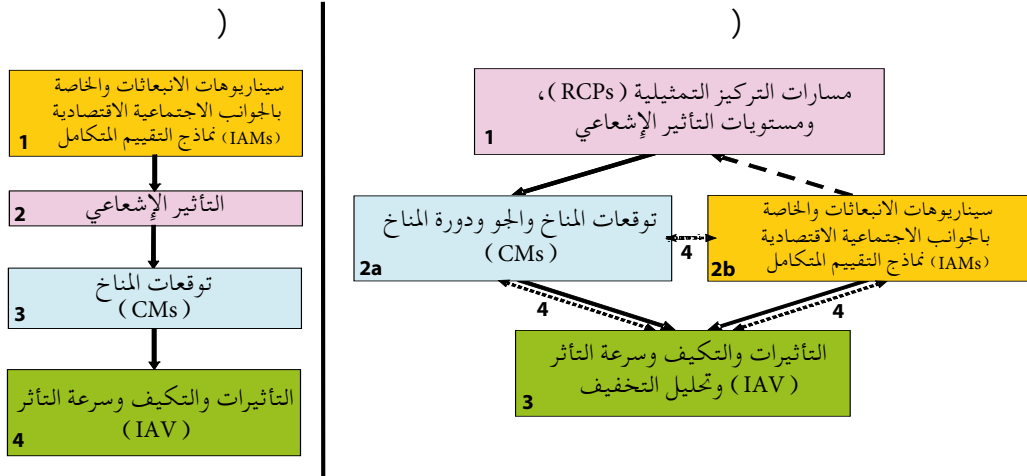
)

سيناريوهات الانبعاثات والخاصة بالجوانب الاجتماعية الاقتصادية (IAMs) نماذج التقييم المتكامل
1

التأثير الإشعاعي
2

توقعات المناخ
(CMs)
3

التأثيرات والتكيف وسرعة التأثر
(IAV)
4

)

مسارات التركيز التمثيلية (RCPs)، ومستويات التأثير الإشعاعي
1

توقعات المناخ والجو ودورة المناخ
(CMs)
2a

4

سيناريوهات الانبعاثات والخاصة بالجوانب الاجتماعية الاقتصادية (IAMs) نماذج التقييم المتكامل
2b

4

4

التأثيرات والتكيف وسرعة التأثر
(IAV) وتحليل التخفيف
3